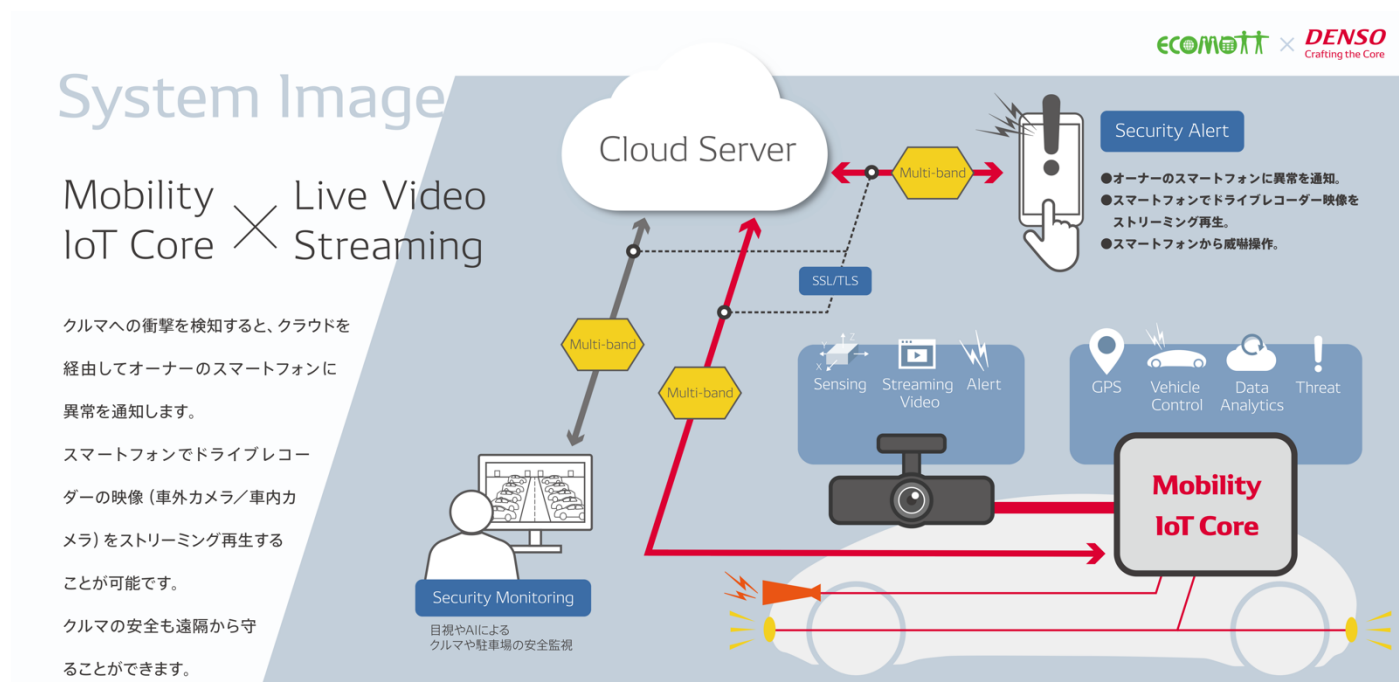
ECOMOTT × DENSO Crafting the Core

System Image

Mobility IoT Core × Live Video Streaming

クルマへの衝撃を検知すると、クラウドを経由してオーナーのスマートフォンに異常を通知します。

スマートフォンでドライブレコーダーの映像（車外カメラ／車内カメラ）をストリーミング再生することが可能です。

クルマの安全も遠隔から守ることができます。

Cloud Server

Multi-band

Multi-band

Multi-band

SSL/TLS

Security Alert

●オーナーのスマートフォンに異常を通知。
●スマートフォンでドライブレコーダー映像をストリーミング再生。
●スマートフォンから威嚇操作。

Sensing

Streaming Video

Alert

GPS

Vehicle Control

Data Analytics

Threat

Mobility IoT Core

Security Monitoring

目視やAIによるクルマや駐車場の安全監視